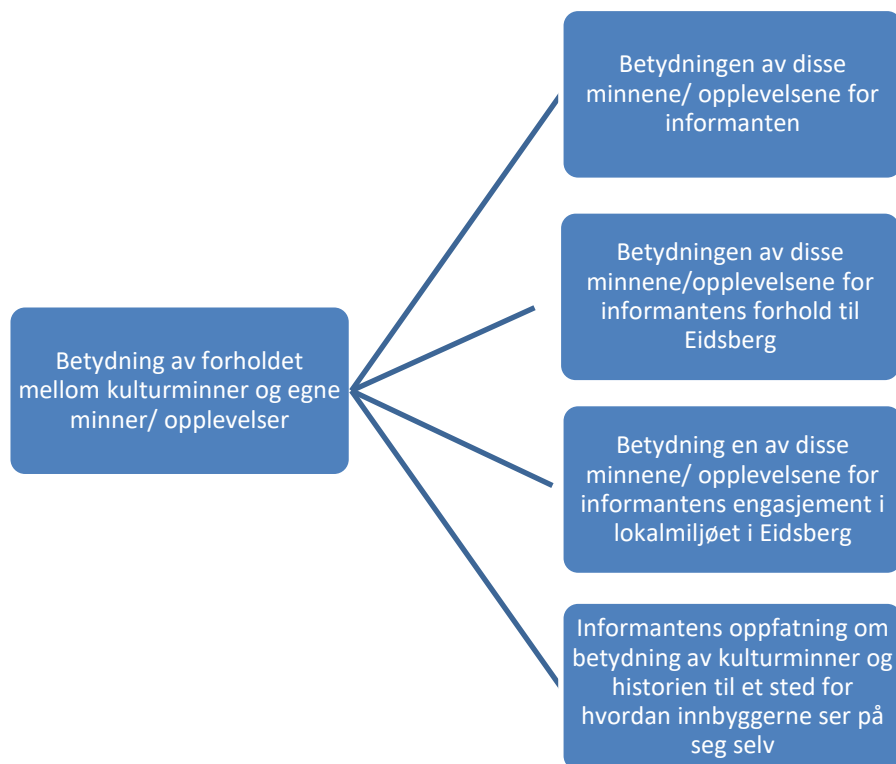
Betydning av forholdet mellom kulturminner og egne minner/ opplevelser

Betydningen av disse minnene/ opplevelsene for informanten

Betydningen av disse minnene/opplevelsene for informantens forhold til Eidsberg

Betydning en av disse minnene/ opplevelsene for informantens engasjement i lokalmiljøet i Eidsberg

Informantens oppfatning om betydning av kulturminner og historien til et sted for hvordan innbyggerne ser på seg selv